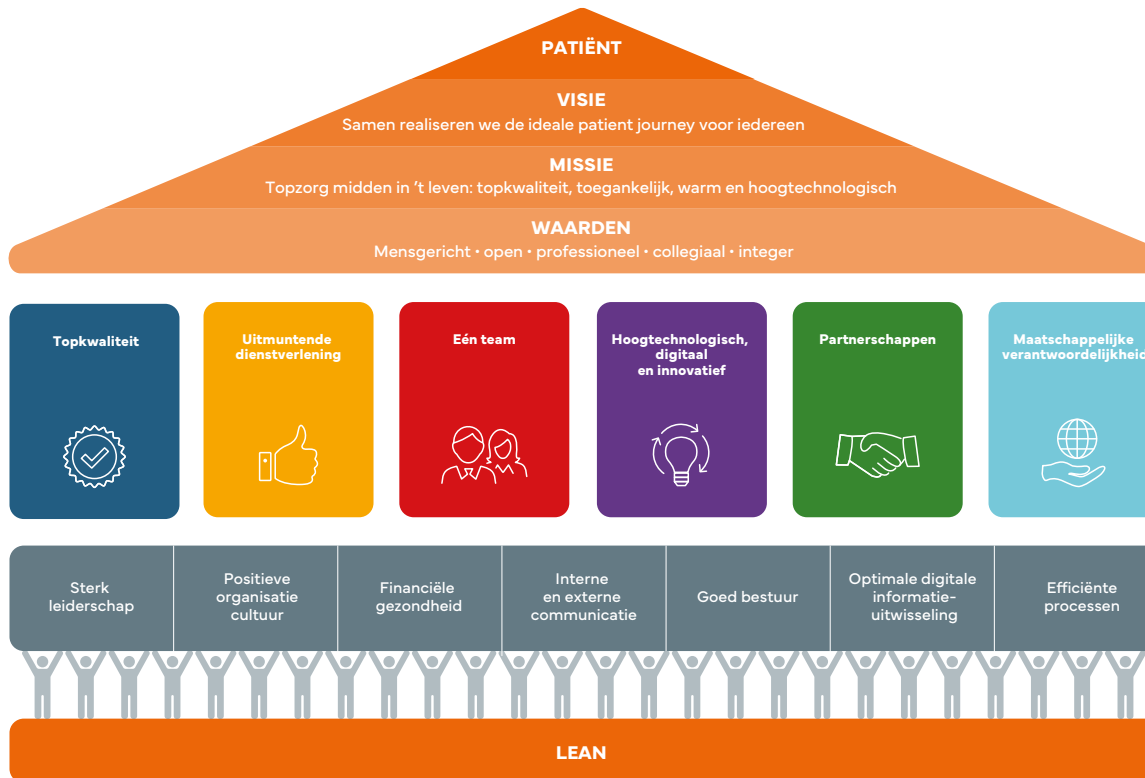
PATIËNT

VISIE
Samen realiseren we de ideale patient journey voor iedereen

MISSIE
Topzorg midden in 't leven: topkwaliteit, toegankelijk, warm en hoogtechnologisch

WAARDEN
Mensgericht • open • professioneel • collegiaal • integer

Topkwaliteit

Uitmuntende dienstverlening

Eén team

Hoogtechnologisch, digitaal en innovatief

Partnerschappen

Maatschappelijke verantwoordelijkheid

Sterk leiderschap

Positieve organisatie cultuur

Financiële gezondheid

Interne en externe communicatie

Goed bestuur

Optimale digitale informatie-uitwisseling

Efficiënte processen

LEAN